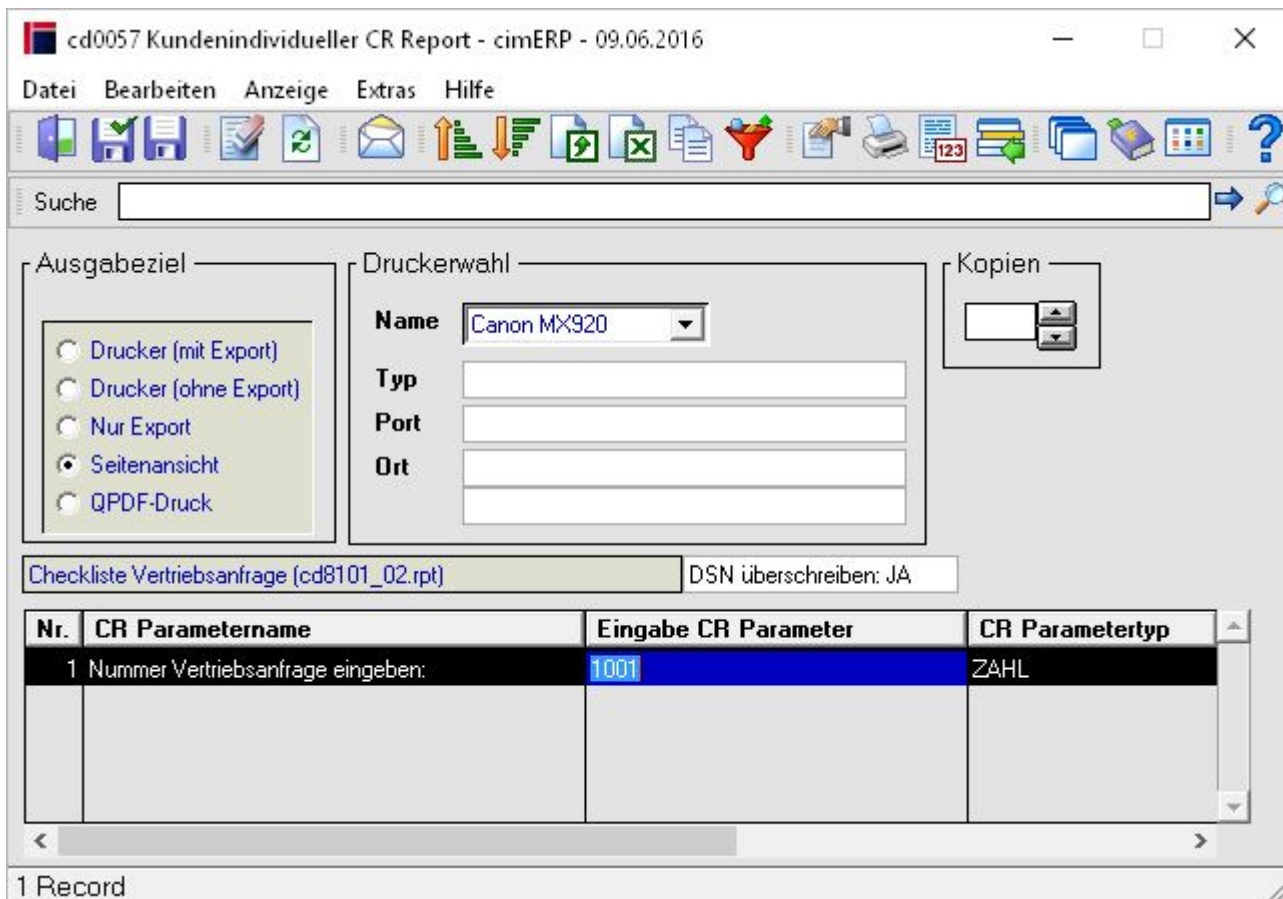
cd0057 Kundenindividueller CR Report - cimERP - 09.06.2016

Datei Bearbeiten Anzeige Extras Hilfe

Suche

Ausgabeziel
Drucker (mit Export)
Drucker (ohne Export)
Nur Export
Seitenansicht
QPDF-Druck

Druckerwahl
Name Canon MX920
Typ
Port
Ort

Kopien

Checkliste Vertriebsanfrage (cd8101_02.rpt)
DSN überschreiben: JA

| Nr. | CR Parametername | Eingabe CR Parameter | CR Parametertyp |
|---|---|---|---|
| 1 | Nummer Vertriebsanfrage eingeben: | 1001 | ZAHL |

1 Record